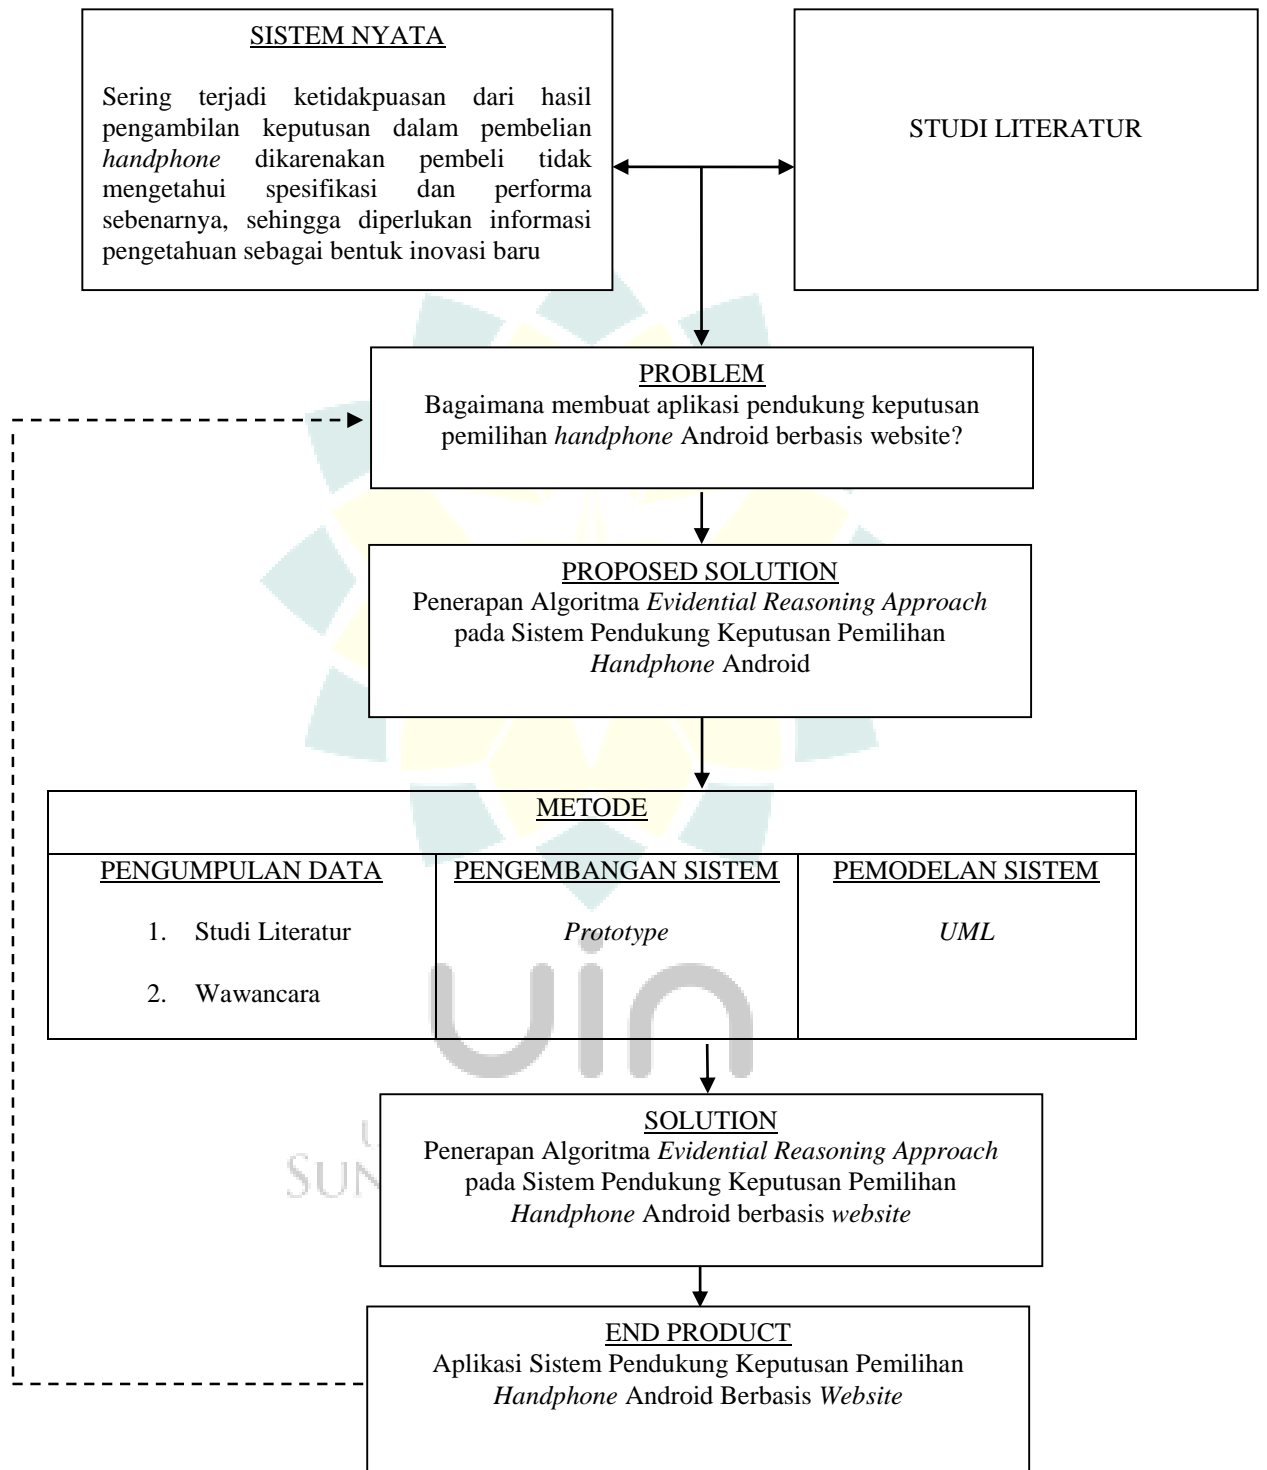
SISTEM NYATA

Sering terjadi ketidakpuasan dari hasil pengambilan keputusan dalam pembelian *handphone* dikarenakan pembeli tidak mengetahui spesifikasi dan performa sebenarnya, sehingga diperlukan informasi pengetahuan sebagai bentuk inovasi baru

STUDI LITERATUR

PROBLEM
Bagaimana membuat aplikasi pendukung keputusan pemilihan *handphone* Android berbasis website?

PROPOSED SOLUTION
Penerapan Algoritma *Evidential Reasoning Approach* pada Sistem Pendukung Keputusan Pemilihan *Handphone* Android

| METODE | | |
|---|---|---|
| PENGUMPULAN DATA | PENGEMBANGAN SISTEM | PEMODELAN SISTEM |
| 1. Studi Literatur<br>2. Wawancara | *Prototype* | *UML* |

SOLUTION
Penerapan Algoritma *Evidential Reasoning Approach* pada Sistem Pendukung Keputusan Pemilihan *Handphone* Android berbasis *website*

END PRODUCT
Aplikasi Sistem Pendukung Keputusan Pemilihan *Handphone* Android Berbasis *Website*